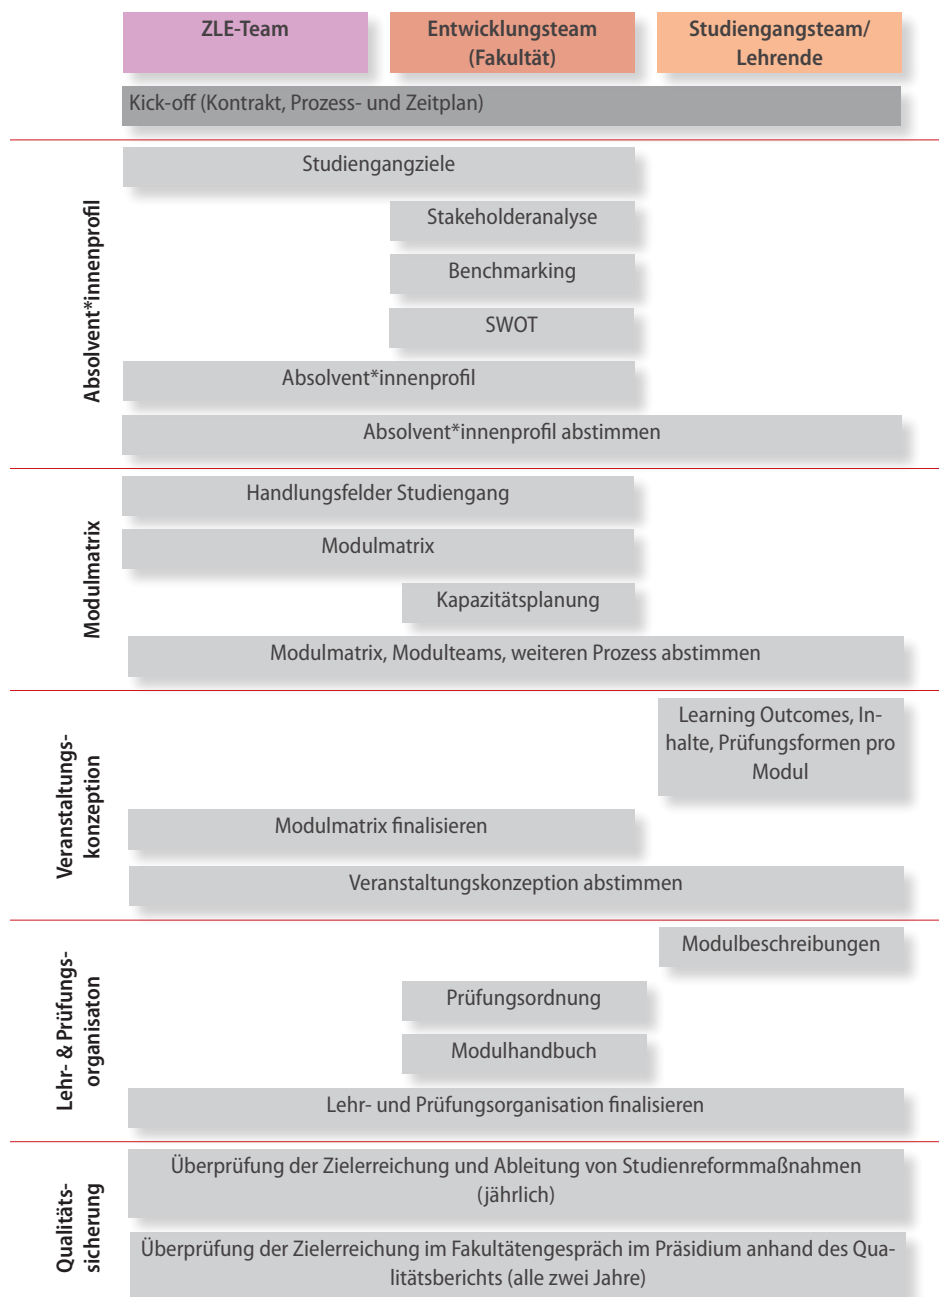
ZLE-Team

Entwicklungsteam (Fakultät)

Studiengangsteam/ Lehrende

Kick-off (Kontrakt, Prozess- und Zeitplan)

Absolvent*innenprofil

Studiengangziele

Stakeholderanalyse

Benchmarking

SWOT

Absolvent*innenprofil

Absolvent*innenprofil abstimmen

Modulmatrix

Handlungsfelder Studiengang

Modulmatrix

Kapazitätsplanung

Modulmatrix, Modulteams, weiteren Prozess abstimmen

Veranstaltungskonzeption

Learning Outcomes, Inhalte, Prüfungsformen pro Modul

Modulmatrix finalisieren

Veranstaltungskonzeption abstimmen

Lehr- & Prüfungsorganisaton

Modulbeschreibungen

Prüfungsordnung

Modulhandbuch

Lehr- und Prüfungsorganisation finalisieren

Qualitätssicherung

Überprüfung der Zielerreichung und Ableitung von Studienreformmaßnahmen (jährlich)

Überprüfung der Zielerreichung im Fakultätengespräch im Präsidium anhand des Qualitätsberichts (alle zwei Jahre)